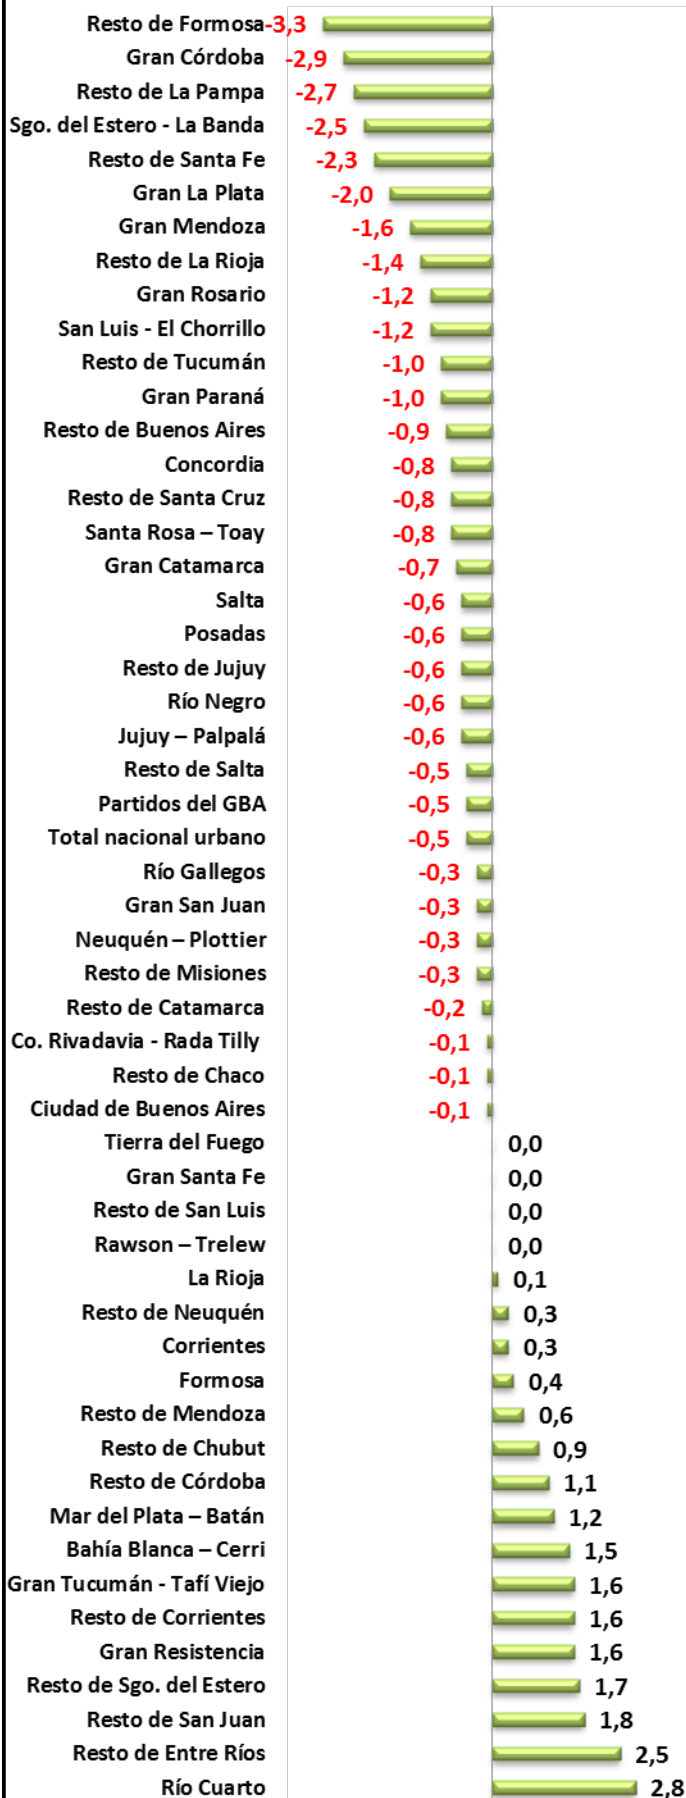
Resto de Formosa -3,3
Gran Córdoba -2,9
Resto de La Pampa -2,7
Sgo. del Estero - La Banda -2,5
Resto de Santa Fe -2,3
Gran La Plata -2,0
Gran Mendoza -1,6
Resto de La Rioja -1,4
Gran Rosario -1,2
San Luis - El Chorrillo -1,2
Resto de Tucumán -1,0
Gran Paraná -1,0
Resto de Buenos Aires -0,9
Concordia -0,8
Resto de Santa Cruz -0,8
Santa Rosa – Toay -0,8
Gran Catamarca -0,7
Salta -0,6
Posadas -0,6
Resto de Jujuy -0,6
Río Negro -0,6
Jujuy – Palpalá -0,6
Resto de Salta -0,5
Partidos del GBA -0,5
Total nacional urbano -0,5
Río Gallegos -0,3
Gran San Juan -0,3
Neuquén – Plottier -0,3
Resto de Misiones -0,3
Resto de Catamarca -0,2
Co. Rivadavia - Rada Tilly -0,1
Resto de Chaco -0,1
Ciudad de Buenos Aires -0,1
Tierra del Fuego 0,0
Gran Santa Fe 0,0
Resto de San Luis 0,0
Rawson – Trelew 0,0
La Rioja 0,1
Resto de Neuquén 0,3
Corrientes 0,3
Formosa 0,4
Resto de Mendoza 0,6
Resto de Chubut 0,9
Resto de Córdoba 1,1
Mar del Plata – Batán 1,2
Bahía Blanca – Cerri 1,5
Gran Tucumán - Tafí Viejo 1,6
Resto de Corrientes 1,6
Gran Resistencia 1,6
Resto de Sgo. del Estero 1,7
Resto de San Juan 1,8
Resto de Entre Ríos 2,5
Río Cuarto 2,8